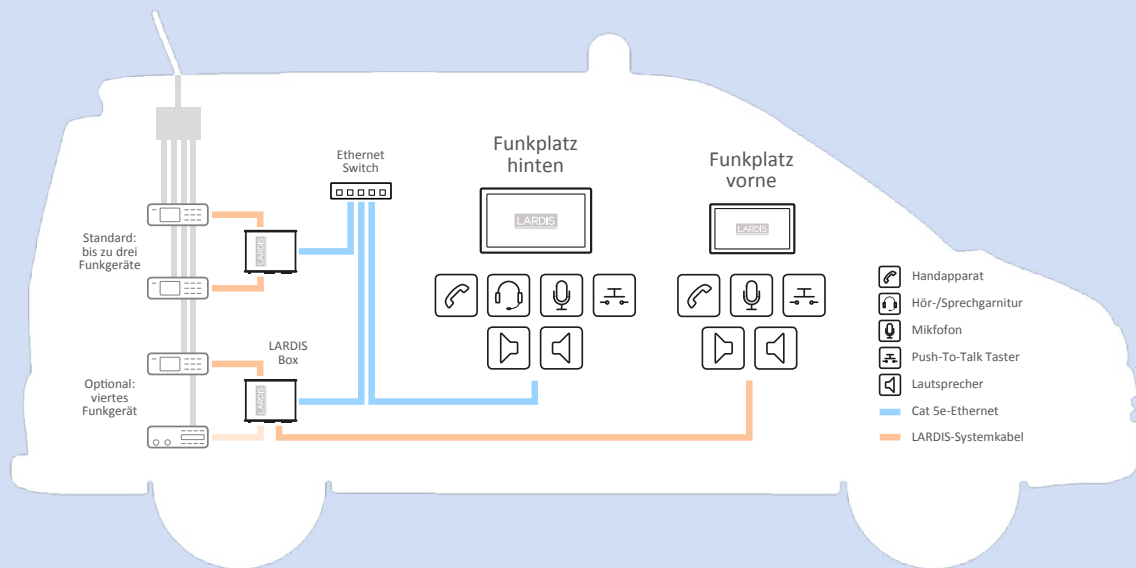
Ethernet Switch

Funkplatz hinten

LARDIS

Funkplatz vorne

LARDIS

Standard: bis zu drei Funkgeräte

LARDIS

LARDIS Box

Optional: viertes Funkgerät

LARDIS

Handapparat
Hör-/Sprechgarnitur
Mikfofon
Push-To-Talk Taster
Lautsprecher
Cat 5e-Ethernet
LARDIS-Systemkabel